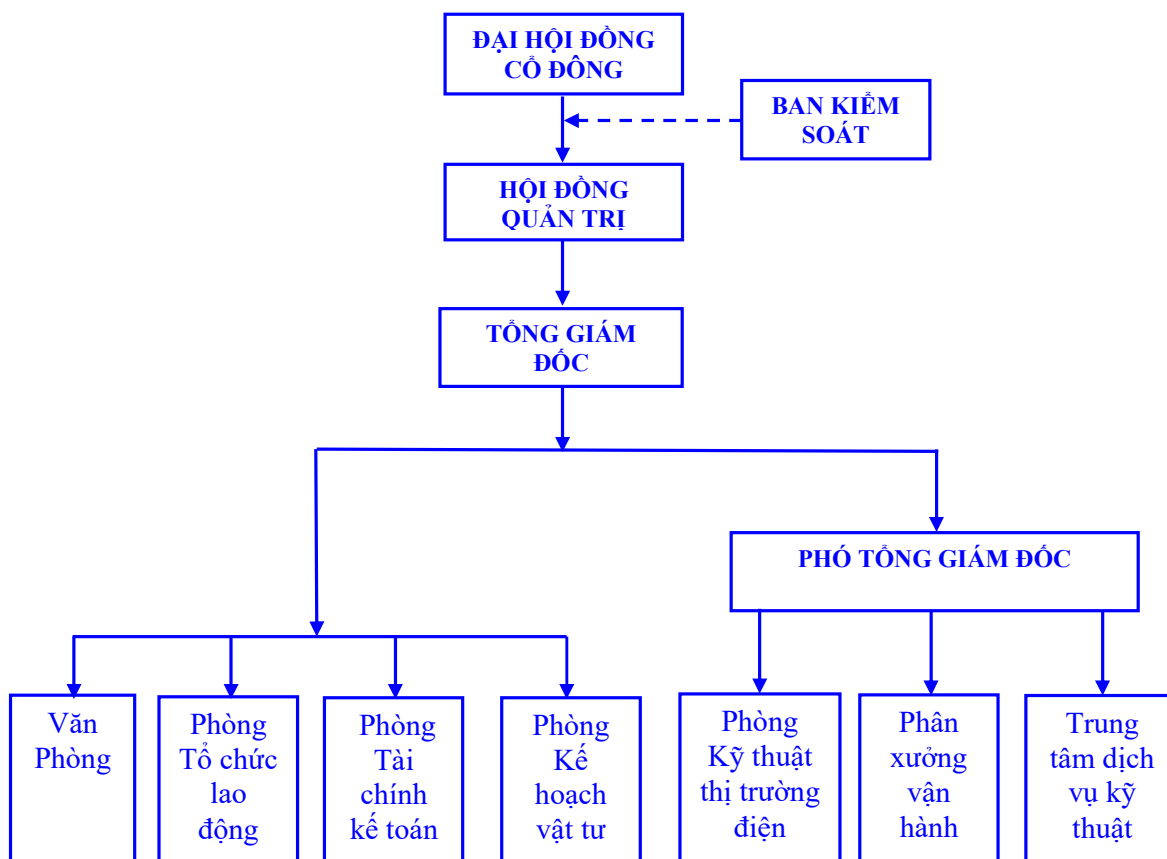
ĐẠI HỘI ĐỒNG CỔ ĐÔNG

BAN KIỂM SOÁT

HỘI ĐỒNG QUẢN TRỊ

TỔNG GIÁM ĐỐC

PHÓ TỔNG GIÁM ĐỐC

Văn Phòng

Phòng Tổ chức lao động

Phòng Tài chính kế toán

Phòng Kế hoạch vật tư

Phòng Kỹ thuật thị trường điện

Phân xưởng vận hành

Trung tâm dịch vụ kỹ thuật